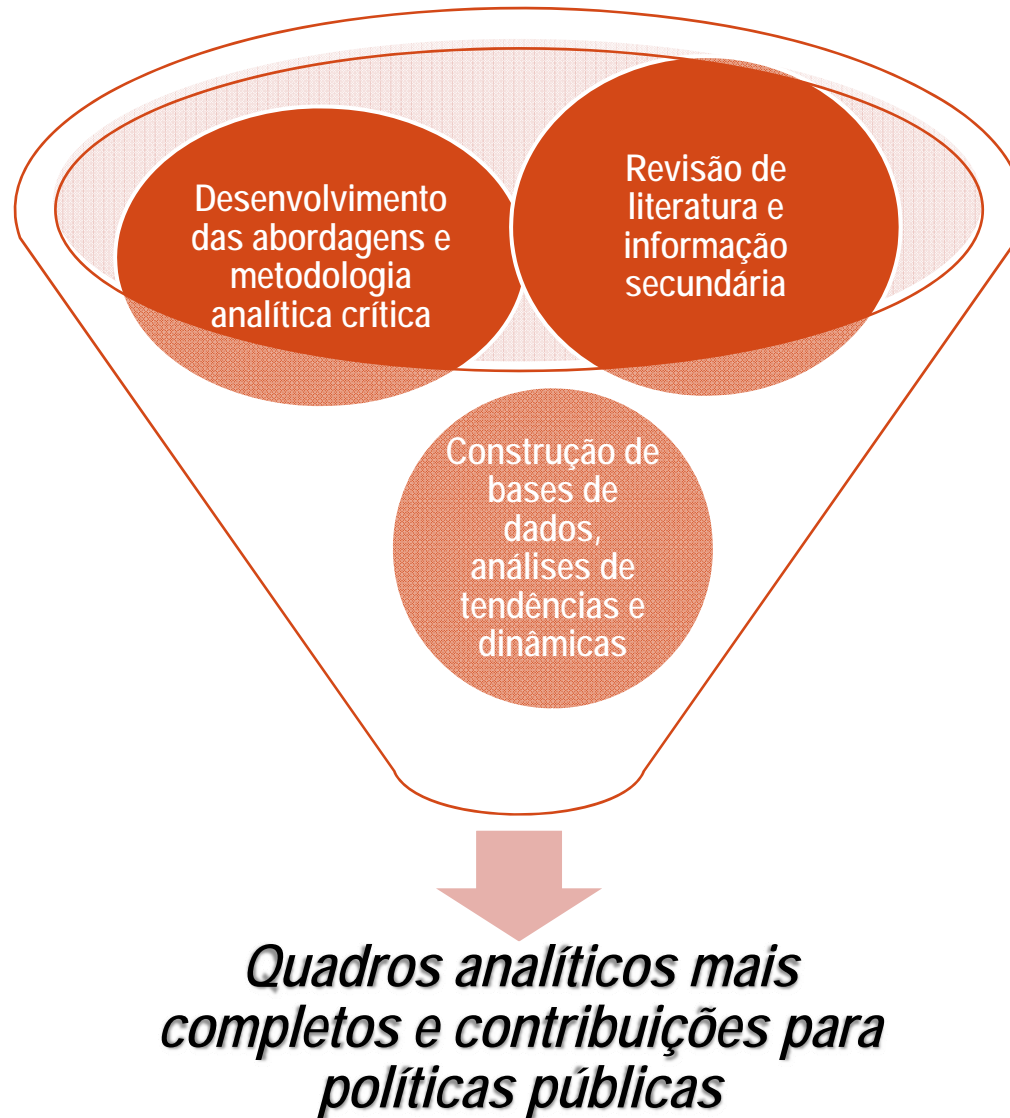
Desenvolvimento das abordagens e metodologia analítica crítica

Revisão de literatura e informação secundária

Construção de bases de dados, análises de tendências e dinâmicas

Quadros analíticos mais completos e contribuições para políticas públicas